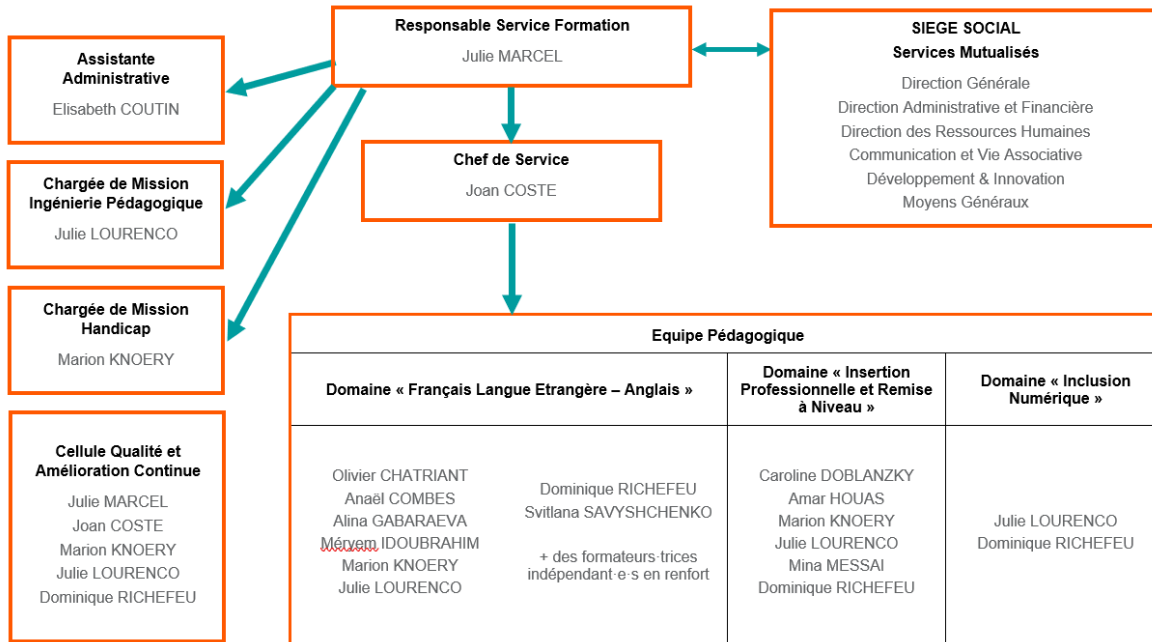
Responsable Service Formation
Julie MARCEL

SIEGE SOCIAL
Services Mutualisés
Direction Générale
Direction Administrative et Financière
Direction des Ressources Humaines
Communication et Vie Associative
Développement & Innovation
Moyens Généraux

Assistante Administrative
Elisabeth COUTIN

Chef de Service
Joan COSTE

Chargée de Mission Ingénierie Pédagogique
Julie LOURENCO

Chargée de Mission Handicap
Marion KNOERY

Cellule Qualité et Amélioration Continue
Julie MARCEL
Joan COSTE
Marion KNOERY
Julie LOURENCO
Dominique RICHEFEU

Equipe Pédagogique

| Domaine « Français Langue Etrangère – Anglais » | | Domaine « Insertion Professionnelle et Remise à Niveau » | Domaine « Inclusion Numérique » |
|---|---|---|---|
| Olivier CHATRIANT<br>Anaël COMBES<br>Alina GABARAEVA<br>Méryem IDOUBRAHIM<br>Marion KNOERY<br>Julie LOURENCO | Dominique RICHEFEU<br>Svitlana SAVYSHCHENKO<br><br>+ des formateurs·trices indépendant·e·s en renfort | Caroline DOBLANZKY<br>Amar HOUAS<br>Marion KNOERY<br>Julie LOURENCO<br>Mina MESSAI<br>Dominique RICHEFEU | Julie LOURENCO<br>Dominique RICHEFEU |